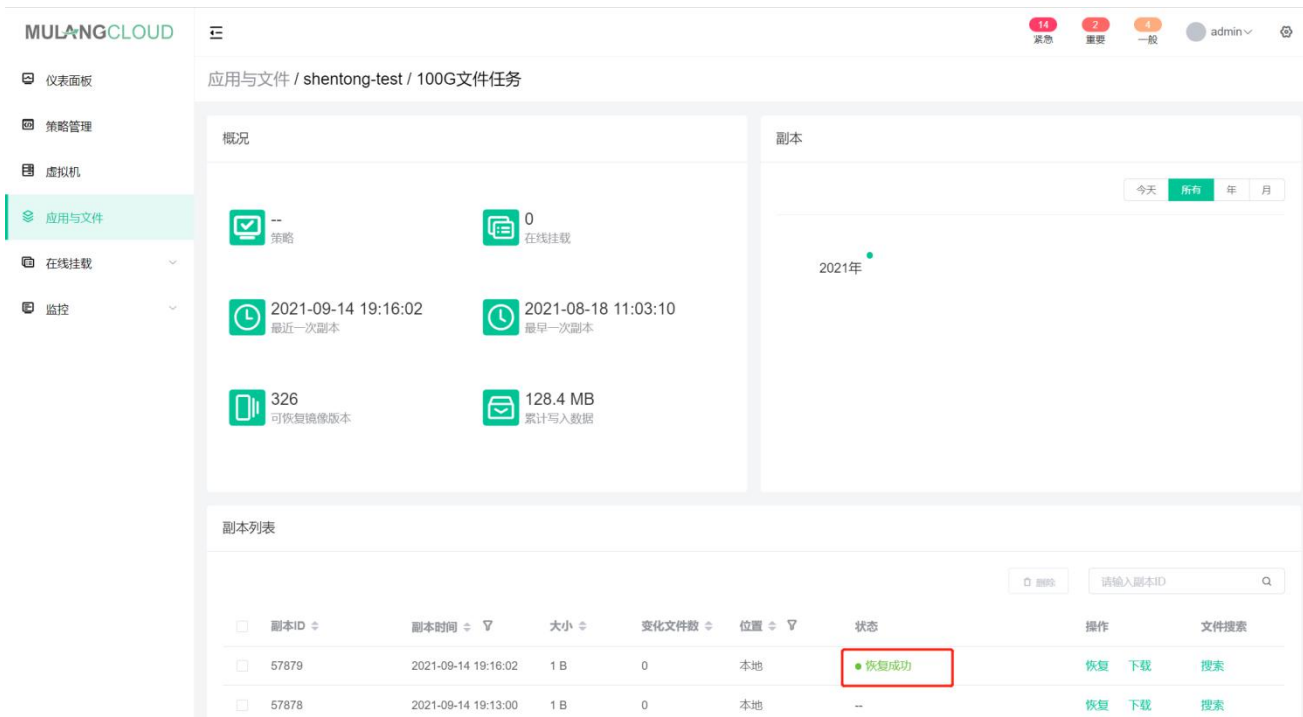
MULANGCLOUD

14 紧急 2 重要 4 一般 admin

仪表面板
策略管理
虚拟机
应用与文件
在线挂载
监控

应用与文件 / shentong-test / 100G文件任务

概况

--
策略

0
在线挂载

2021-09-14 19:16:02
最近一次副本

2021-08-18 11:03:10
最早一次副本

326
可恢复镜像版本

128.4 MB
累计写入数据

副本

今天 所有 年 月

2021年

副本列表

删除 请输入副本ID

| | 副本ID | 副本时间 | 大小 | 变化文件数 | 位置 | 状态 | 操作 | 文件搜索 |
|---|---|---|---|---|---|---|---|---|
| | 57879 | 2021-09-14 19:16:02 | 1 B | 0 | 本地 | 恢复成功 | 恢复 下载 | 搜索 |
| | 57878 | 2021-09-14 19:13:00 | 1 B | 0 | 本地 | -- | 恢复 下载 | 搜索 |